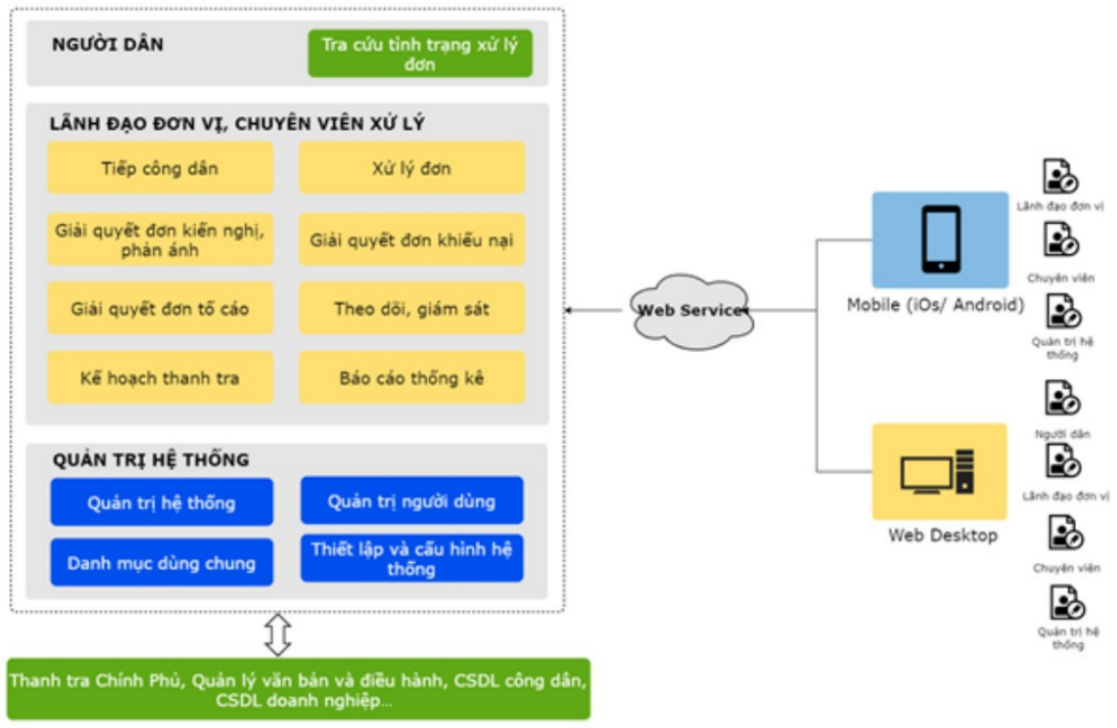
NGƯỜI DÂN

Tra cứu tình trạng xử lý đơn

LÃNH ĐẠO ĐƠN VỊ, CHUYÊN VIÊN XỬ LÝ

Tiếp công dân

Xử lý đơn

Giải quyết đơn kiến nghị, phản ánh

Giải quyết đơn khiếu nại

Giải quyết đơn tố cáo

Theo dõi, giám sát

Kế hoạch thanh tra

Báo cáo thống kê

QUẢN TRỊ HỆ THỐNG

Quản trị hệ thống

Quản trị người dùng

Danh mục dùng chung

Thiết lập và cấu hình hệ thống

Thanh tra Chính Phủ, Quản lý văn bản và điều hành, CSDL công dân, CSDL doanh nghiệp...

Web Service

Mobile (iOs/ Android)

Web Desktop

Lãnh đạo đơn vị

Chuyên viên

Quản trị hệ thống

Người dân

Lãnh đạo đơn vị

Chuyên viên

Quản trị hệ thống